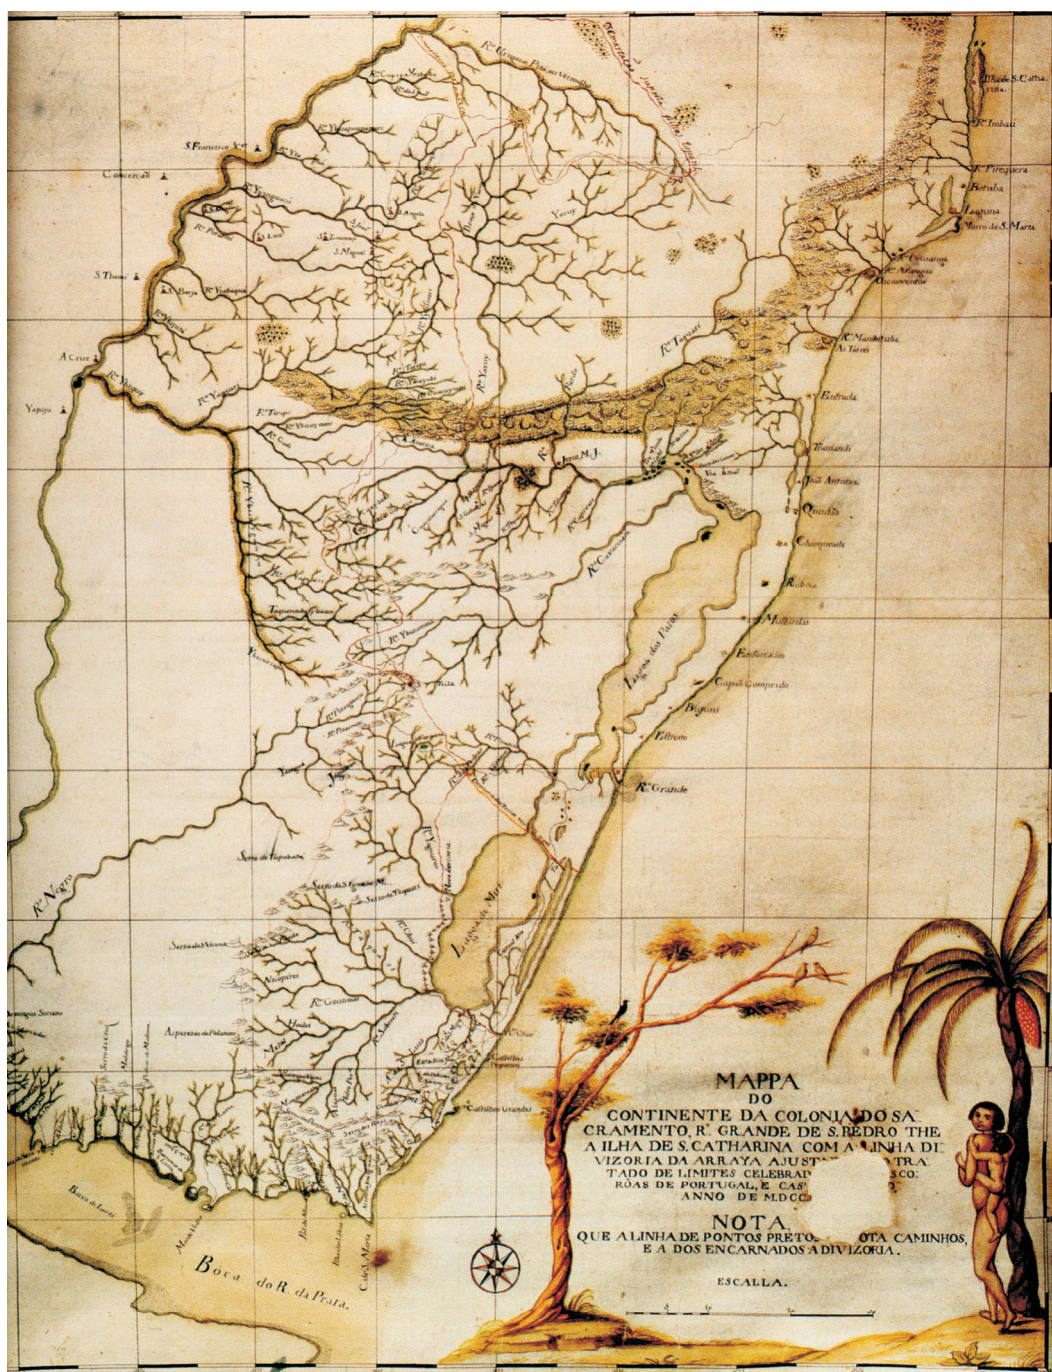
MAPPA
DO
CONTINENTE DA COLONIA DO SACRAMENTO, Rº. GRANDE DE S. PEDRO THE A ILHA DE S. CATHARINA COM A LINHA DIVIZORIA DA ARRAYA AJUST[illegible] TRATADO DE LIMITES CELEBRAD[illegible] COROAS DE PORTUGAL, E CAS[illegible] ANNO DE M.DCC.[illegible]

NOTA
QUE A LINHA DE PONTOS PRETOS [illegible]OTA CAMINHOS, E A DOS ENCARNADOS A DIVIZORIA.

ESCALLA.

Boca do R. da Prata.

Ilha de S. Catharina
Rº. Imbasi
Rº. Piraquera
Betuba
Laguna
Morro de S. Marta
Rº. Arasangua
Rº. Mambituba
As Torres
Entrada
Tramandi
Rº. Taquari
Rº. Jacuy
Rº. Grande
Lagoa dos Patos
Lagoa do Miri
Capaõ Comprido
Estreito
Mostardas
Rº. Negro
Rº. Uruguai
Yapeju
A Cruz
S. Thomé
S. Borja
S. Francisco Xavier
Concepcaõ
S. Luis
S. Lourenço
S. Miguel
S. Angelo
S. Nicolao
Yacuy
Serra de Hapaba
Castilhos Grandes
Castilhos Pequenos
Monte Vidio
Maldonado
C. de S. Maria
Bahia de Santa
Rº. Ybicuy
Rº. Piratinim